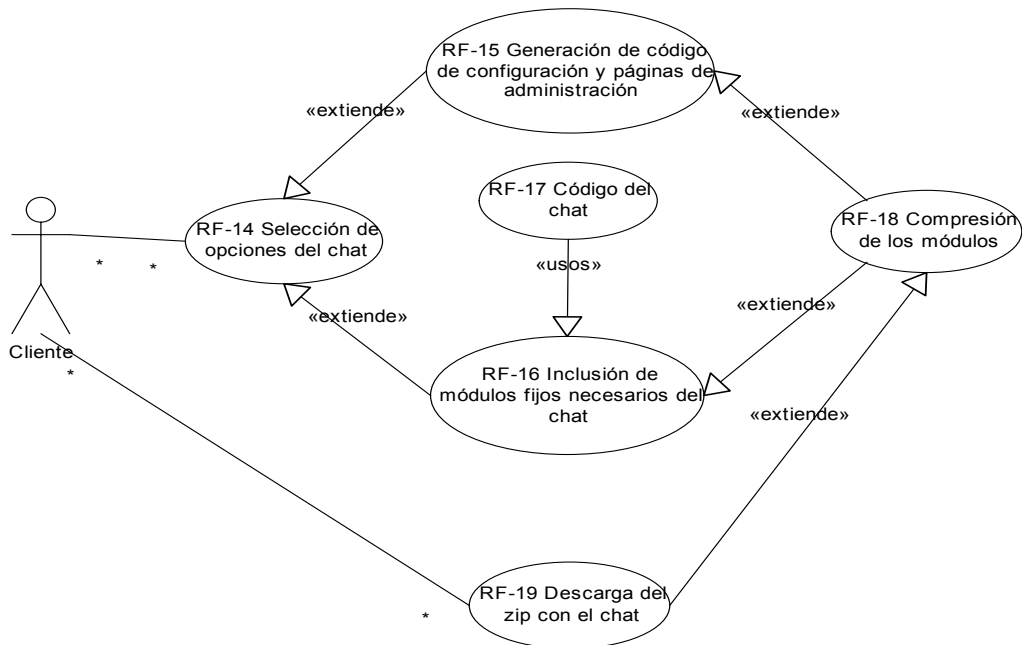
RF-15 Generación de código de configuración y páginas de administración

«extiende»

«extiende»

RF-17 Código del chat

RF-14 Selección de opciones del chat

RF-18 Compresión de los módulos

*

*

«usos»

«extiende»

«extiende»

Cliente

*

RF-16 Inclusión de módulos fijos necesarios del chat

«extiende»

RF-19 Descarga del zip con el chat

*